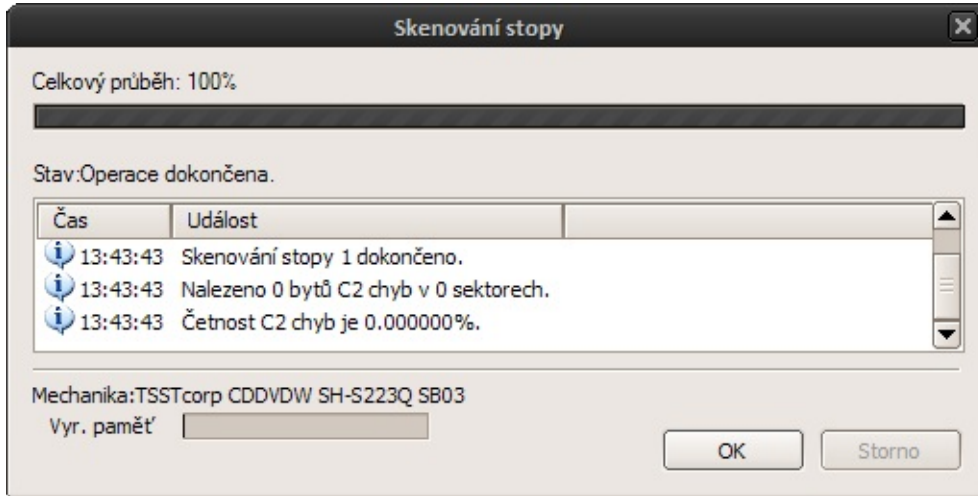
Skenování stopy

Celkový průběh: 100%

Stav:Operace dokončena.

| Čas | Událost |
|---|---|
| 13:43:43 | Skenování stopy 1 dokončeno. |
| 13:43:43 | Nalezeno 0 bytů C2 chyb v 0 sektorech. |
| 13:43:43 | Četnost C2 chyb je 0.000000%. |

Mechanika:TSSTcorp CDDVDW SH-S223Q SB03

Vyr. paměť

OK

Storno